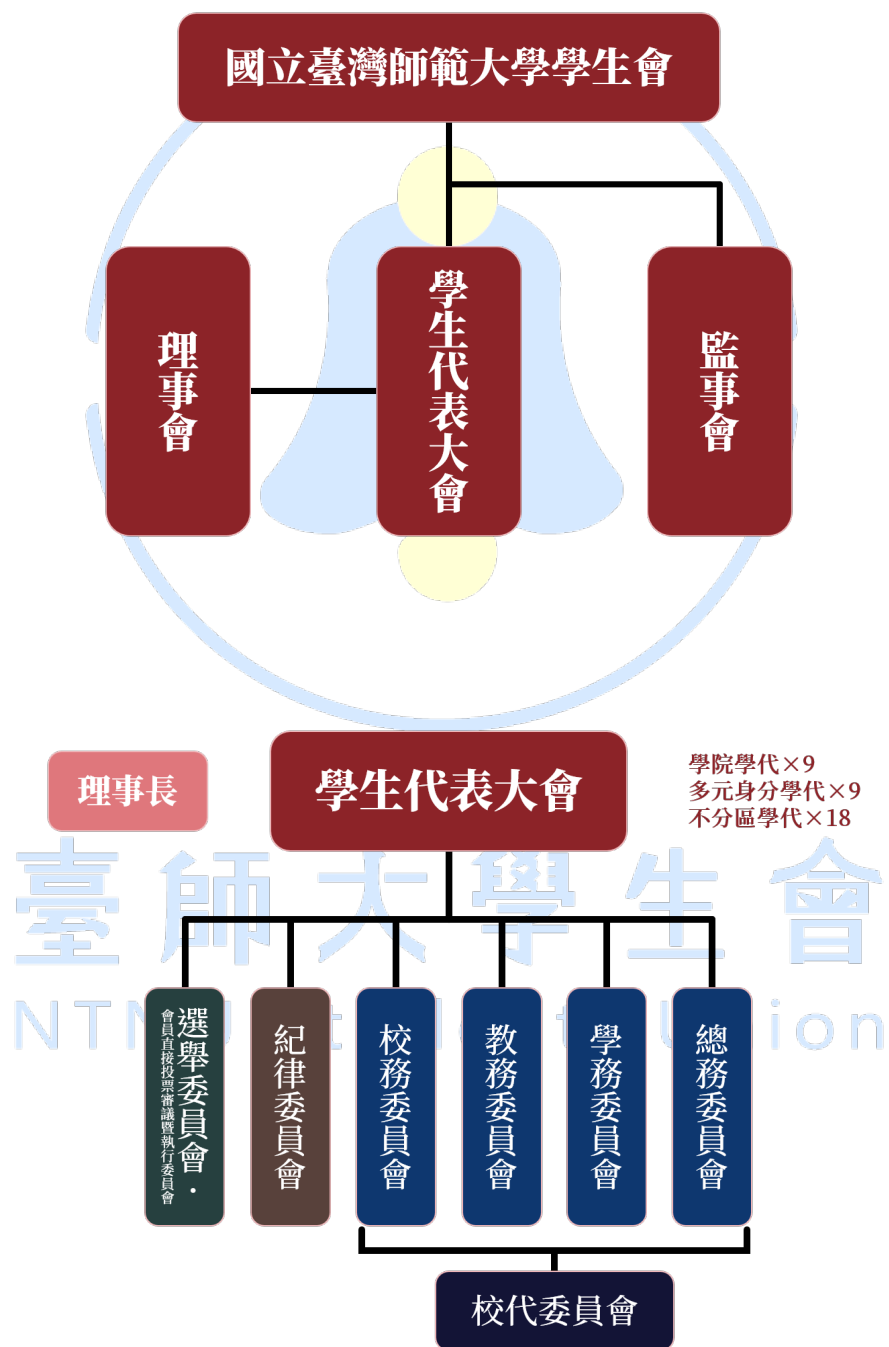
國立臺灣師範大學學生會

理事會

學生代表大會

監事會

臺師大學生會

NTMU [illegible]

理事長

學生代表大會

學院學代×9
多元身分學代×9
不分區學代×18

選舉委員會・
會員直接投票審議暨執行委員會

紀律委員會

校務委員會

教務委員會

學務委員會

總務委員會

校代委員會